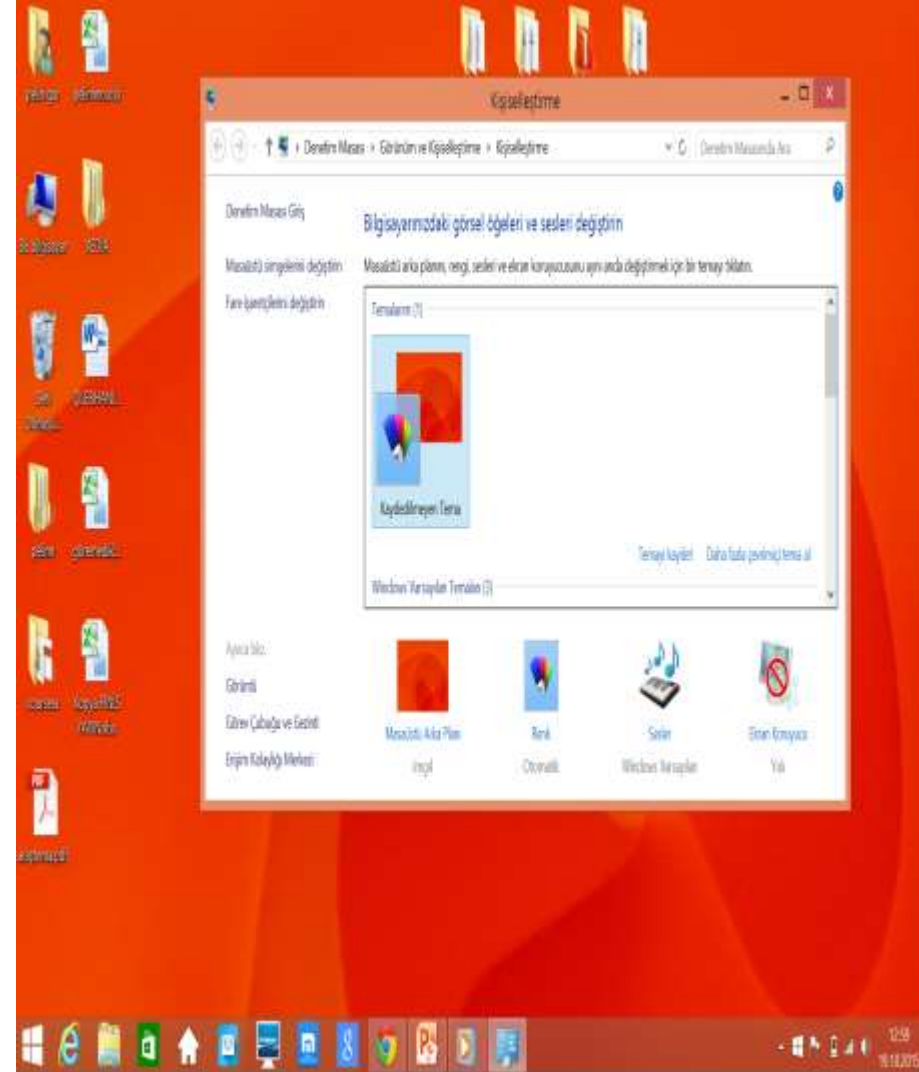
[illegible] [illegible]

Bu Bilgisayar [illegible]

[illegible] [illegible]

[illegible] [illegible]

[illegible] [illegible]

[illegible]

Kişiselleştirme

Denetim Masası › Görünüm ve Kişiselleştirme › Kişiselleştirme

Denetim Masasında Ara

Denetim Masası Giriş

Masaüstü simgelerini değiştirin

Fare işaretçilerini değiştirin

Bilgisayarınızdaki görsel öğeleri ve sesleri değiştirin

Masaüstü arka planını, rengi, sesleri ve ekran koruyucusunu aynı anda değiştirmek için bir temaya tıklatın.

Temalarım (1)

Kaydedilmeyen Tema

Temayı kaydet

Daha fazla çevrimiçi tema al

Windows Varsayılan Temaları (3)

Ayrıca bkz.

Görüntü

Görev Çubuğu ve Gezinti

Erişim Kolaylığı Merkezi

Masaüstü Arka Planı
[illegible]

Renk
Otomatik

Sesler
Windows Varsayılanı

Ekran Koruyucu
Yok

12:59
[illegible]